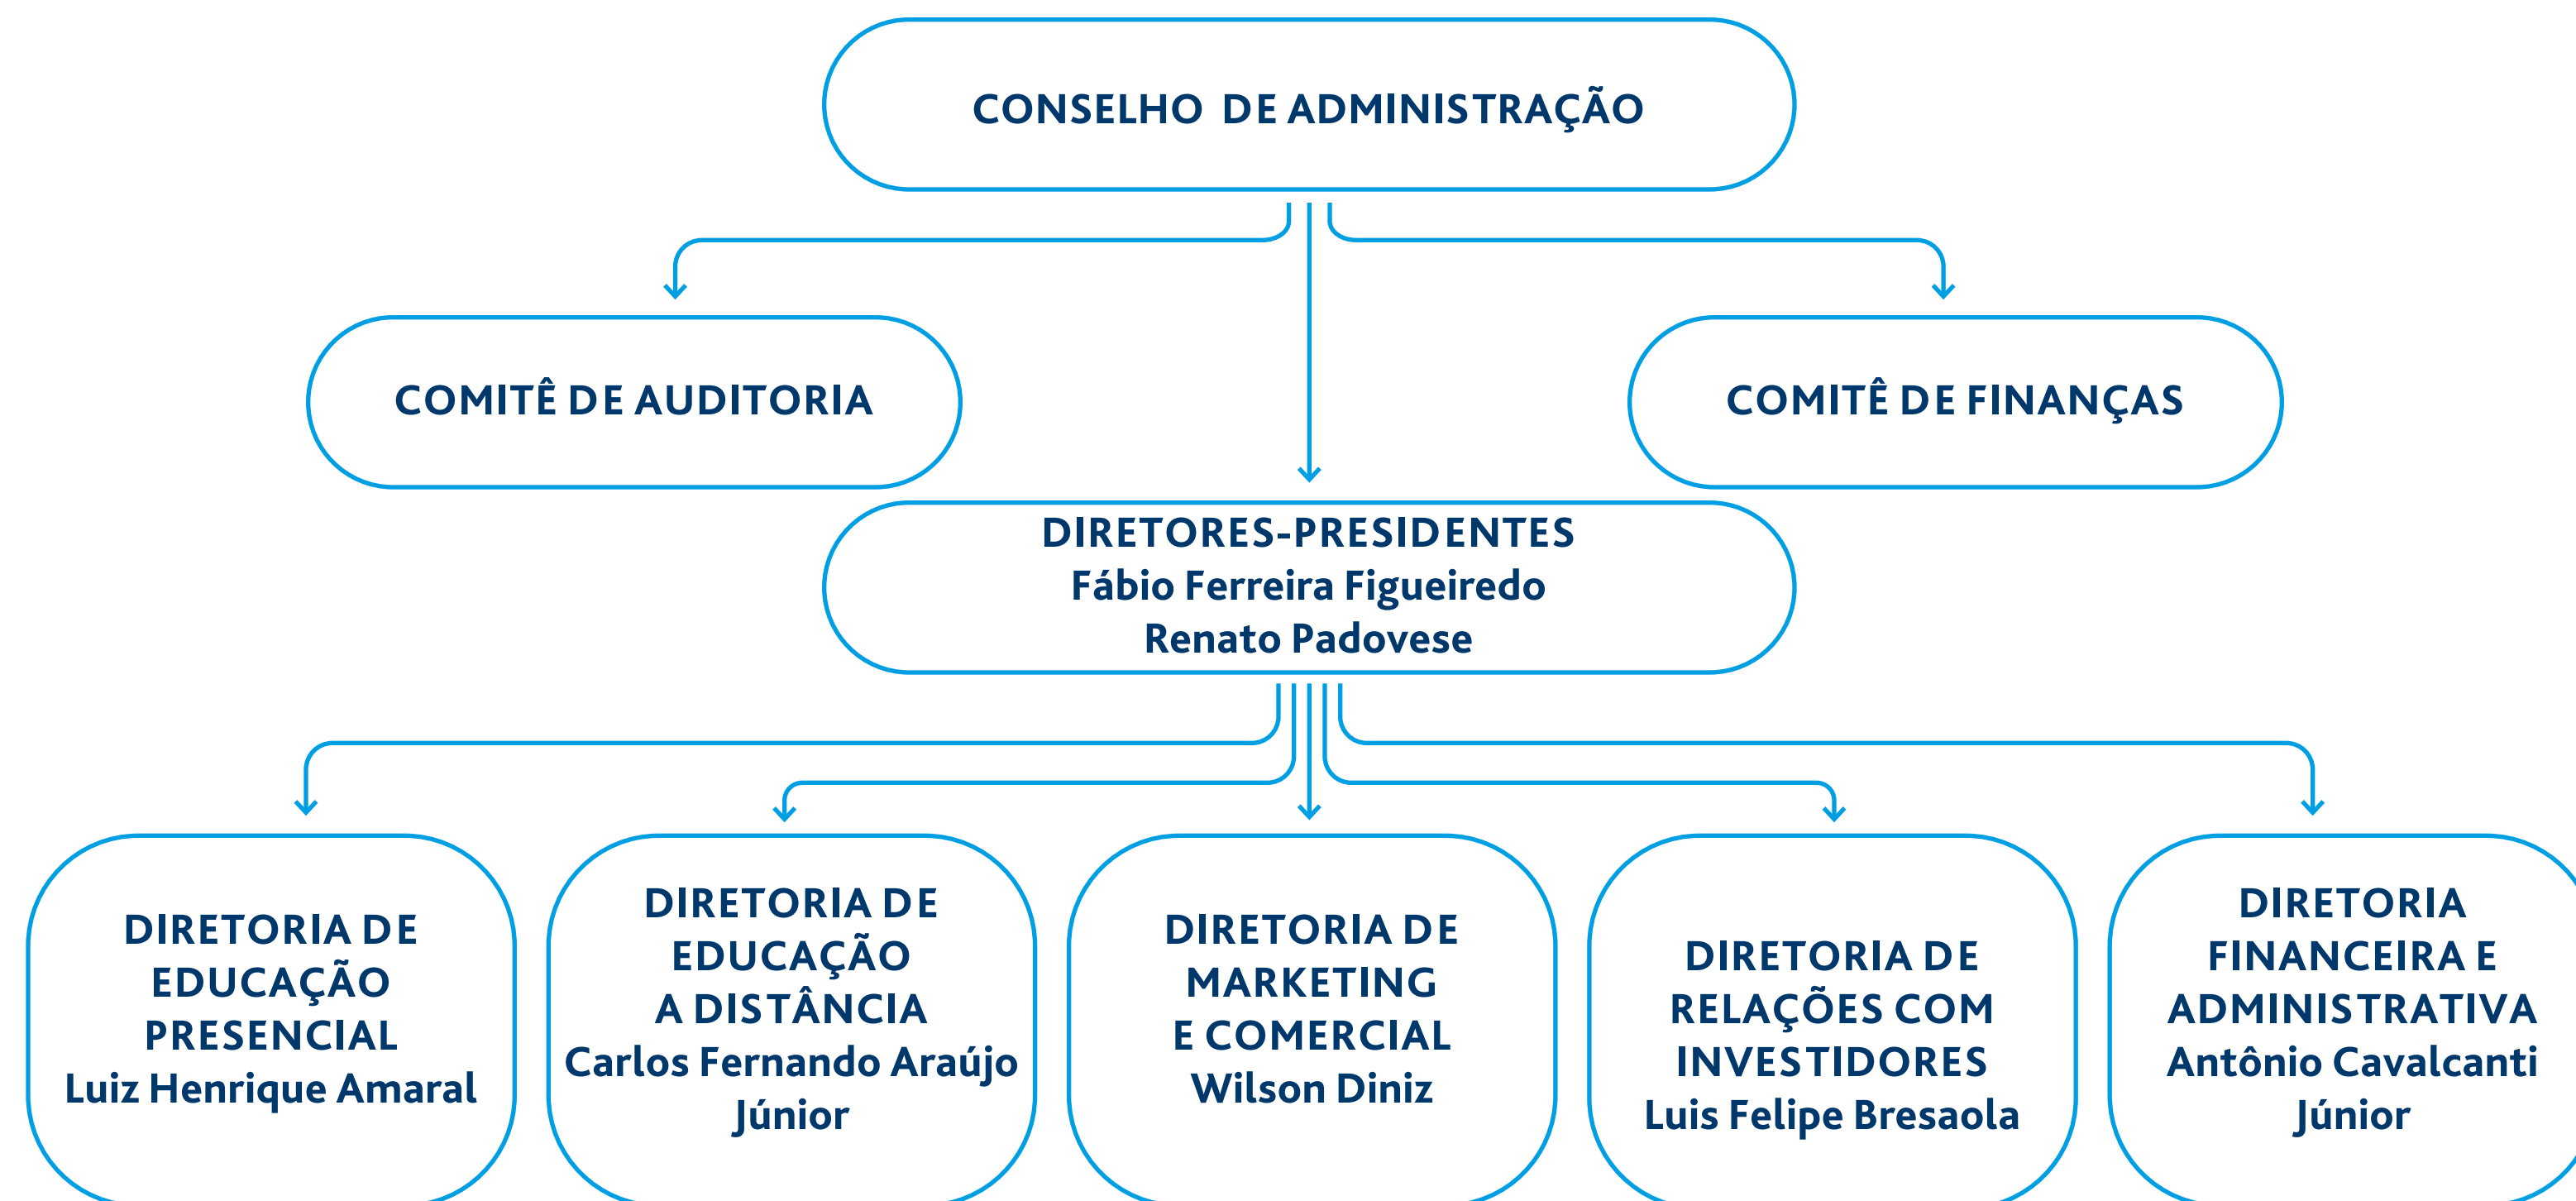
CONSELHO DE ADMINISTRAÇÃO

COMITÊ DE AUDITORIA

COMITÊ DE FINANÇAS

DIRETORES-PRESIDENTES
Fábio Ferreira Figueiredo
Renato Padovese

DIRETORIA DE EDUCAÇÃO PRESENCIAL
Luiz Henrique Amaral

DIRETORIA DE EDUCAÇÃO A DISTÂNCIA
Carlos Fernando Araújo Júnior

DIRETORIA DE MARKETING E COMERCIAL
Wilson Diniz

DIRETORIA DE RELAÇÕES COM INVESTIDORES
Luis Felipe Bresaola

DIRETORIA FINANCEIRA E ADMINISTRATIVA
Antônio Cavalcanti Júnior